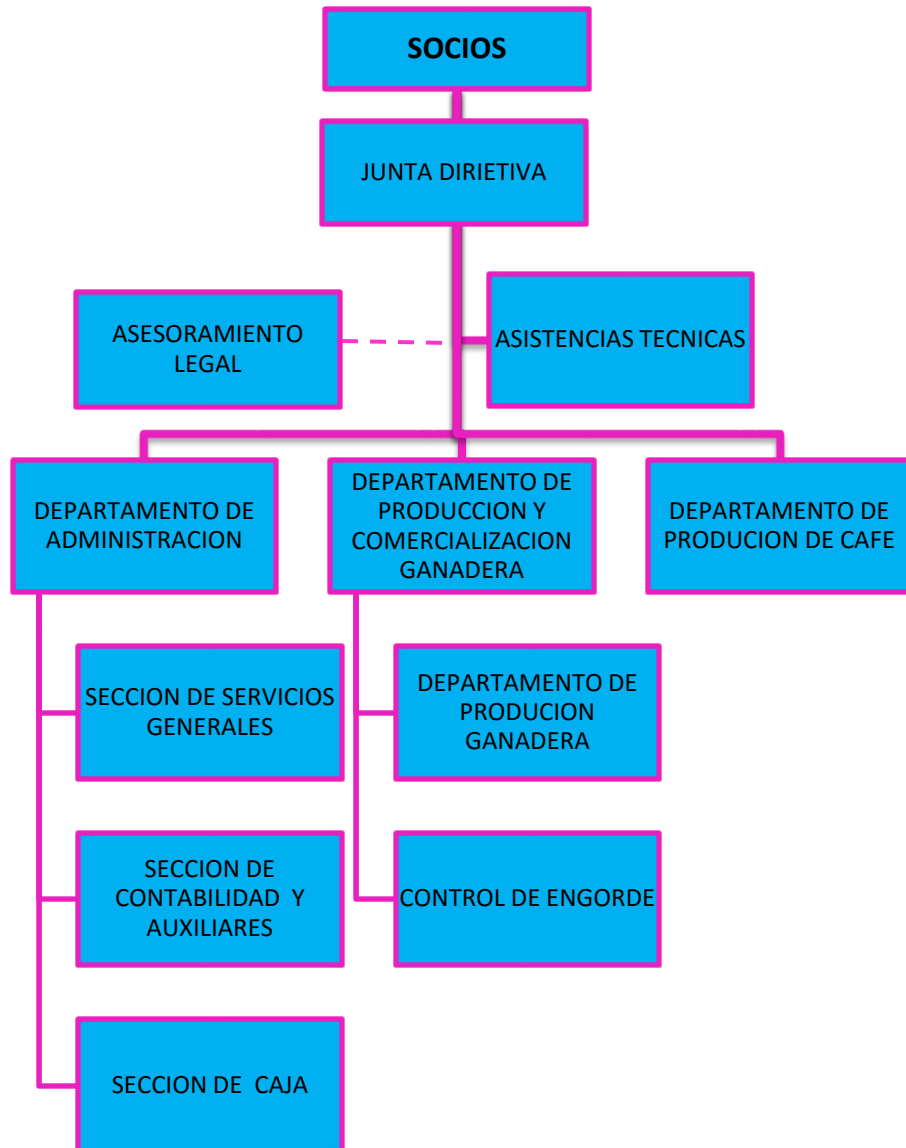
SOCIOS

JUNTA DIRIETIVA

ASESORAMIENTO LEGAL

ASISTENCIAS TECNICAS

DEPARTAMENTO DE ADMINISTRACION

DEPARTAMENTO DE PRODUCCION Y COMERCIALIZACION GANADERA

DEPARTAMENTO DE PRODUCION DE CAFE

SECCION DE SERVICIOS GENERALES

SECCION DE CONTABILIDAD Y AUXILIARES

SECCION DE CAJA

DEPARTAMENTO DE PRODUCION GANADERA

CONTROL DE ENGORDE